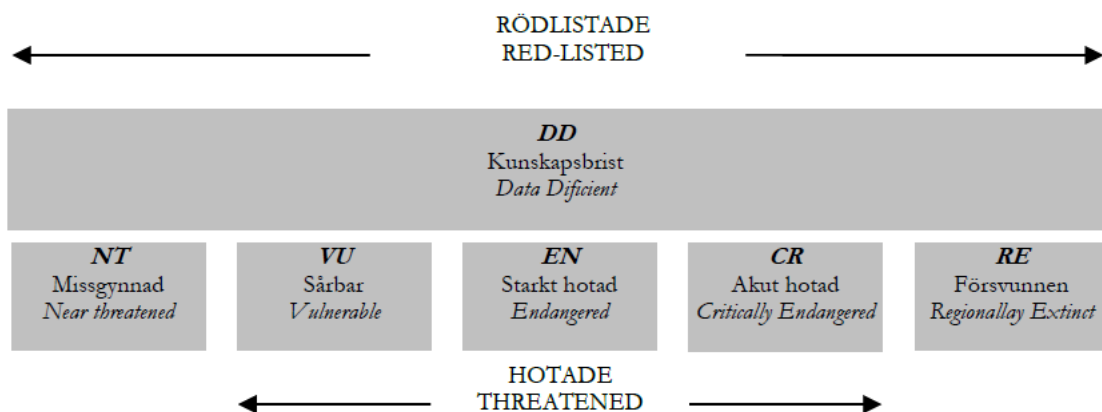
RÖDLISTADE
RED-LISTED

DD
Kunskapsbrist
Data Dificient

NT
Missgynnad
Near threatened

VU
Sårbar
Vulnerable

EN
Starkt hotad
Endangered

CR
Akut hotad
Critically Endangered

RE
Försvunnen
Regionallay Extinct

HOTADE
THREATENED